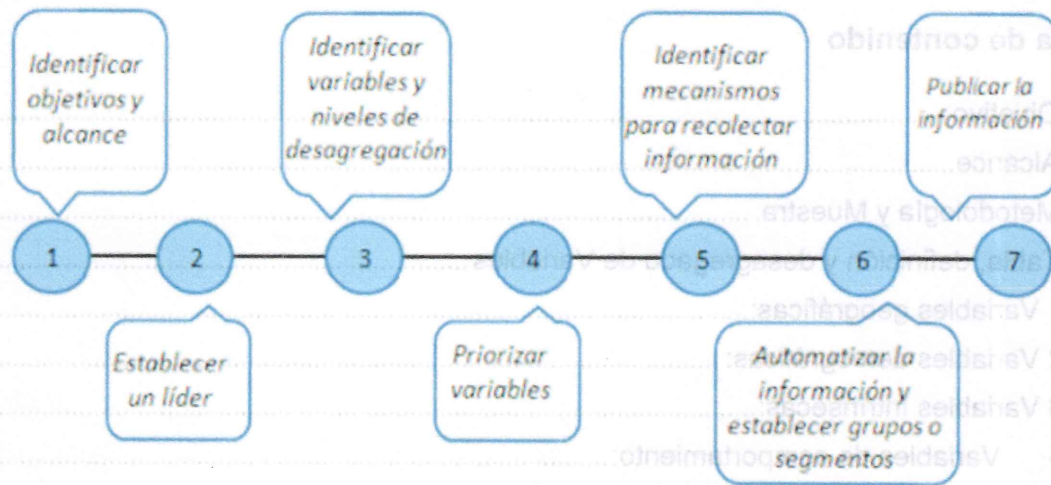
Identificar objetivos y alcance

Identificar variables y niveles de desagregación

Identificar mecanismos para recolectar información

Publicar la información

1 2 3 4 5 6 7

Establecer un líder

Priorizar variables

Automatizar la información y establecer grupos o segmentos

a de contenido
Objetivo
Alcance
Metodología y Muestra
la, definición y desagregación de Variables
Variables geográficas
Variables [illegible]
Variables intrínsecas
Variables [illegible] comportamiento